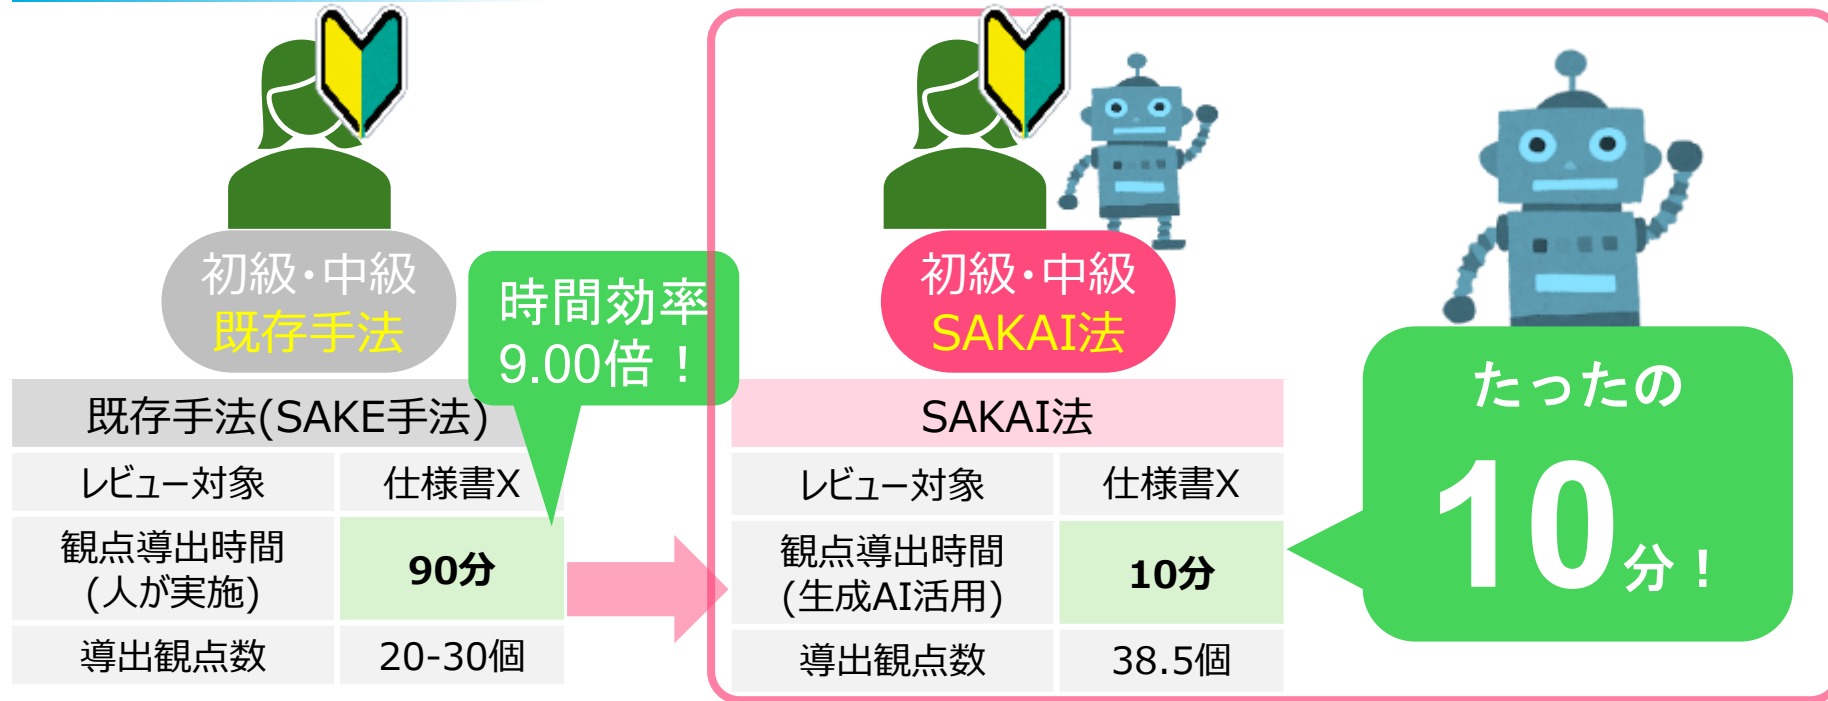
初級・中級
既存手法

時間効率
9.00倍！

既存手法(SAKE手法)

| レビュー対象 | 仕様書X |
|---|---|
| 観点導出時間(人が実施) | 90分 |
| 導出観点数 | 20-30個 |

初級・中級
SAKAI法

SAKAI法

| レビュー対象 | 仕様書X |
|---|---|
| 観点導出時間(生成AI活用) | 10分 |
| 導出観点数 | 38.5個 |

たったの
10分！